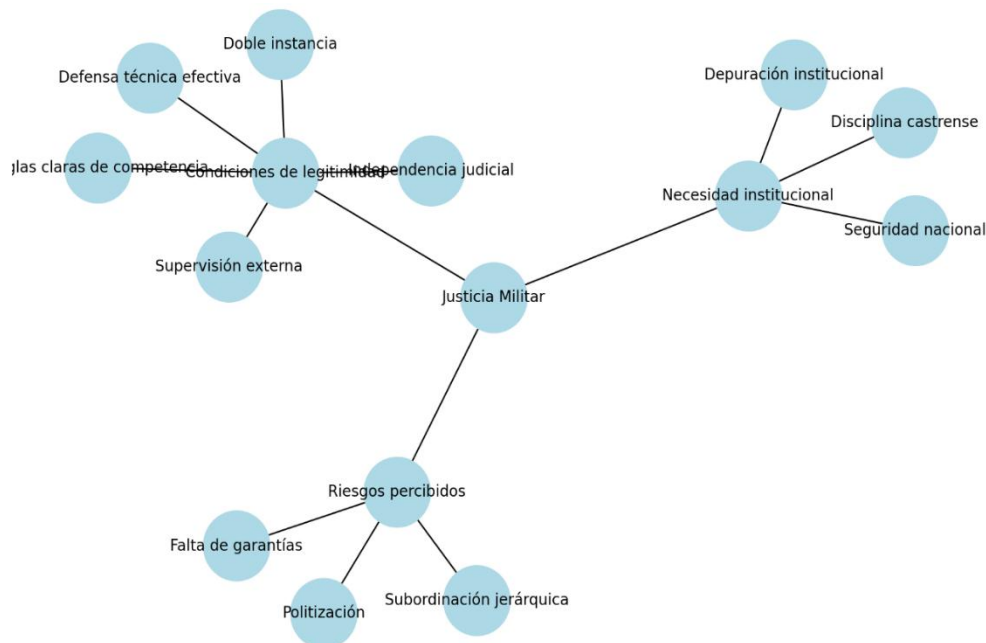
Doble instancia

Defensa técnica efectiva

Depuración institucional

Disciplina castrense

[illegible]glas claras de competencia

Condiciones de legitimidad

Independencia judicial

Necesidad institucional

Seguridad nacional

Supervisión externa

Justicia Militar

Riesgos percibidos

Falta de garantías

Politización

Subordinación jerárquica